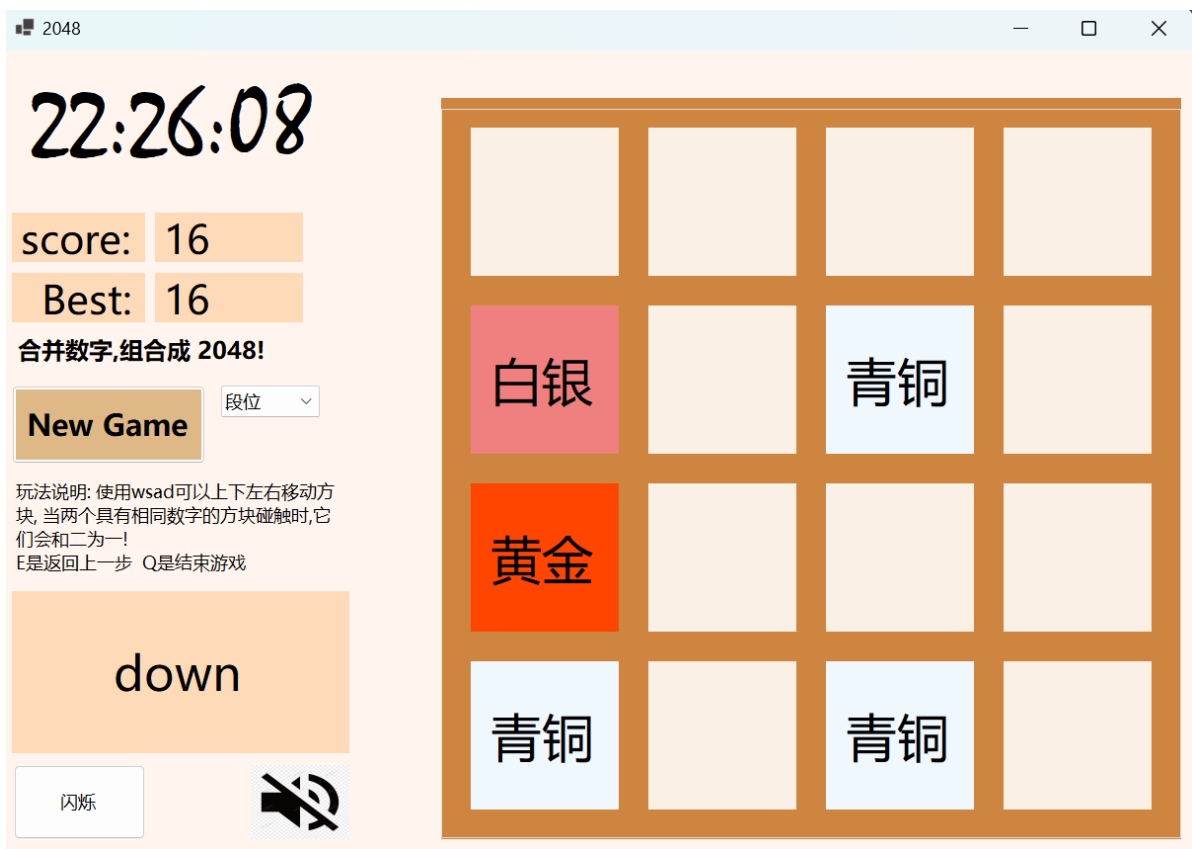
2048

22:26:08

score: 16

Best: 16

合并数字,组合成 2048!

New Game

段位

玩法说明: 使用wsad可以上下左右移动方块, 当两个具有相同数字的方块碰触时,它们会和二为一!
E是返回上一步 Q是结束游戏

down

闪烁

白银

青铜

黄金

青铜

青铜